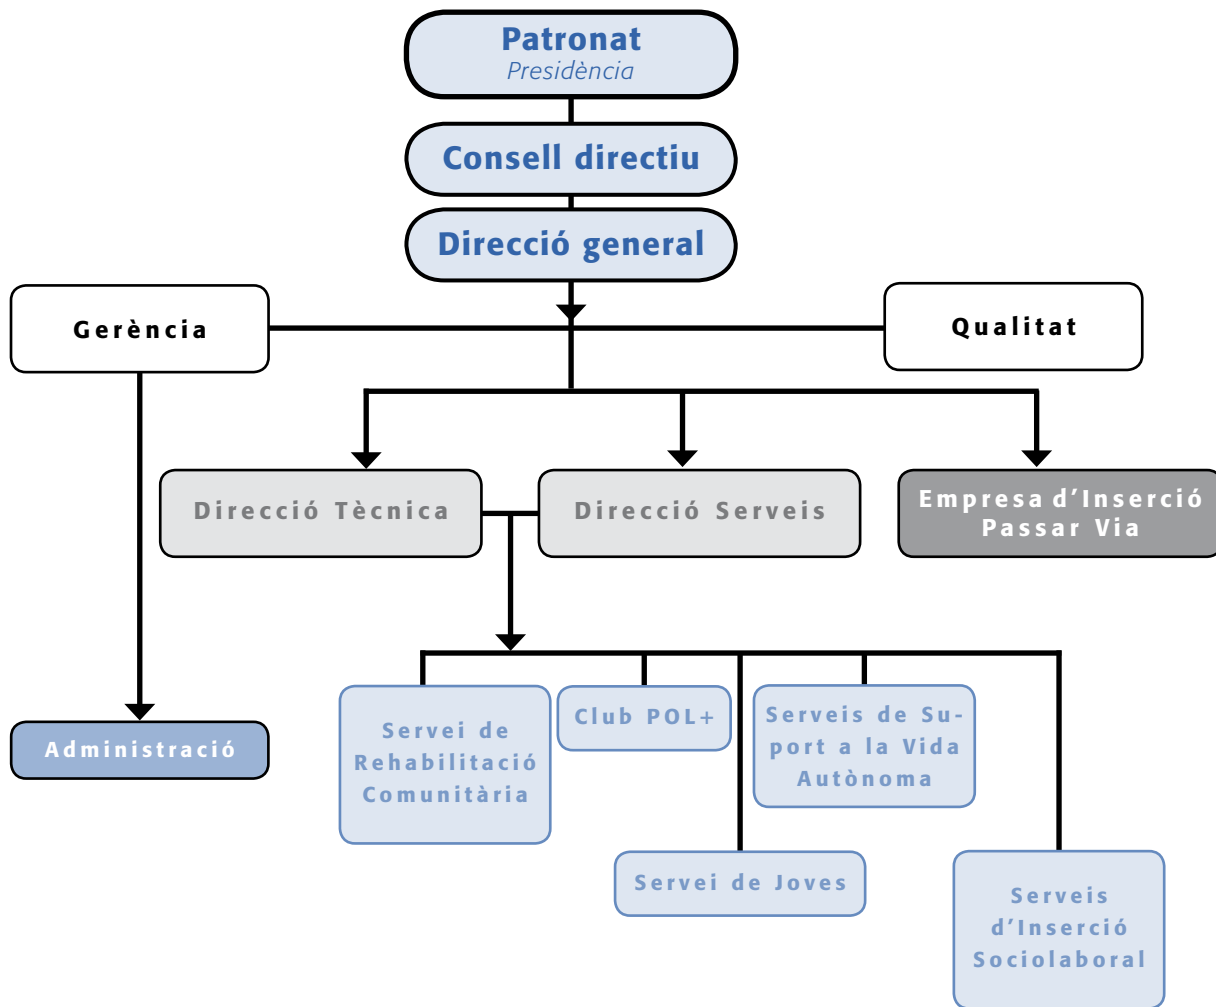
Patronat
Presidència

Consell directiu

Direcció general

Gerència

Qualitat

Direcció Tècnica

Direcció Serveis

Empresa d'Inserció Passar Via

Administració

Servei de Rehabilitació Comunitària

Club POL+

Serveis de Suport a la Vida Autònoma

Servei de Joves

Serveis d'Inserció Sociolaboral